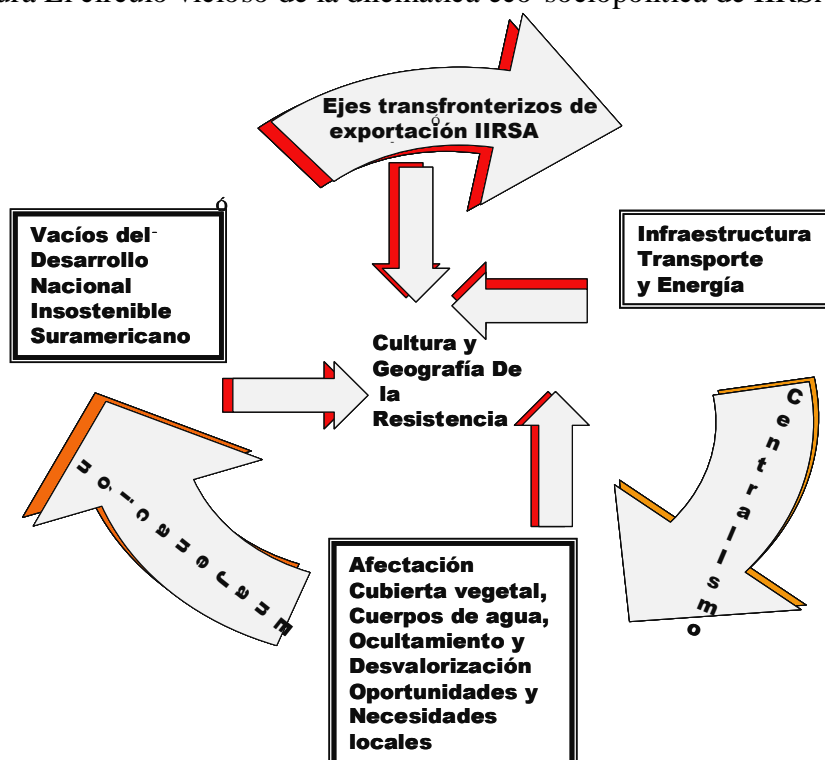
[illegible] El círculo vicioso de la dinámica eco-sociopolítica de IIRSA

Ejes transfronterizos de exportación IIRSA

Vacíos del Desarrollo Nacional Insostenible Suramericano

Infraestructura Transporte y Energía

Cultura y Geografía De la Resistencia

Centralismo

Afectación Cubierta vegetal, Cuerpos de agua, Ocultamiento y Desvalorización Oportunidades y Necesidades locales

Urbanización